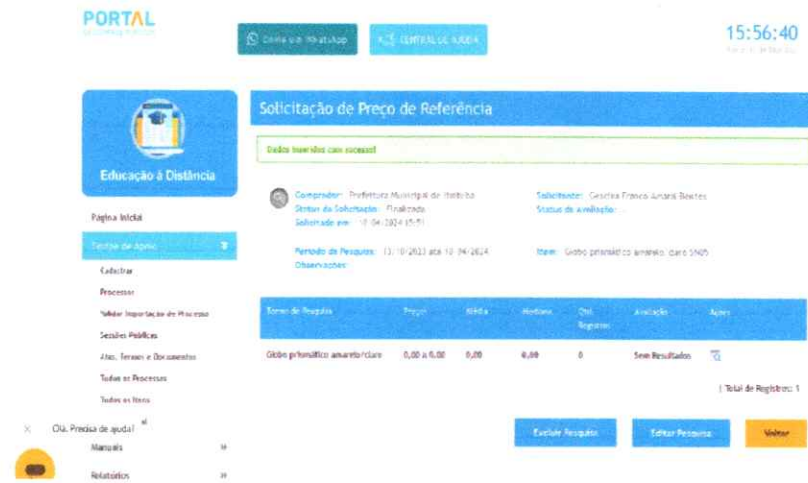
PORTAL
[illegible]

Fale pelo WhatsApp
CENTRAL DE AJUDA

15:56:40
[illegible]

Educação à Distância

Página Inicial
Central de Apoio
Cadastrar
Processos
Validar Importação de Processo
Sessões Públicas
Atas, Termos e Documentos
Todos os Processos
Todos os Itens
Manuais
Relatórios

Olá. Precisa de ajuda?

Solicitação de Preço de Referência

Dados inseridos com sucesso!

Comprador: Prefeitura Municipal de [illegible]
Status da Solicitação: Finalizada
Solicitado em: 10/04/2024 15:51
Solicitante: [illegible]
Status da Avaliação: -

Período de Pesquisa: 11/10/2023 até 10/04/2024
Observações:
Item: Globo prismático amarelo, claro 5N05

| Termo de Pesquisa | Preço | Média | Mediana | Qtd. Registros | Avaliação | Ações |
|---|---|---|---|---|---|---|
| Globo prismático amarelo/claro | 0,00 a 0,00 | 0,00 | 0,00 | 0 | Sem Resultados | |

| Total de Registros: 1

Excluir Pesquisa
Editar Pesquisa
Voltar